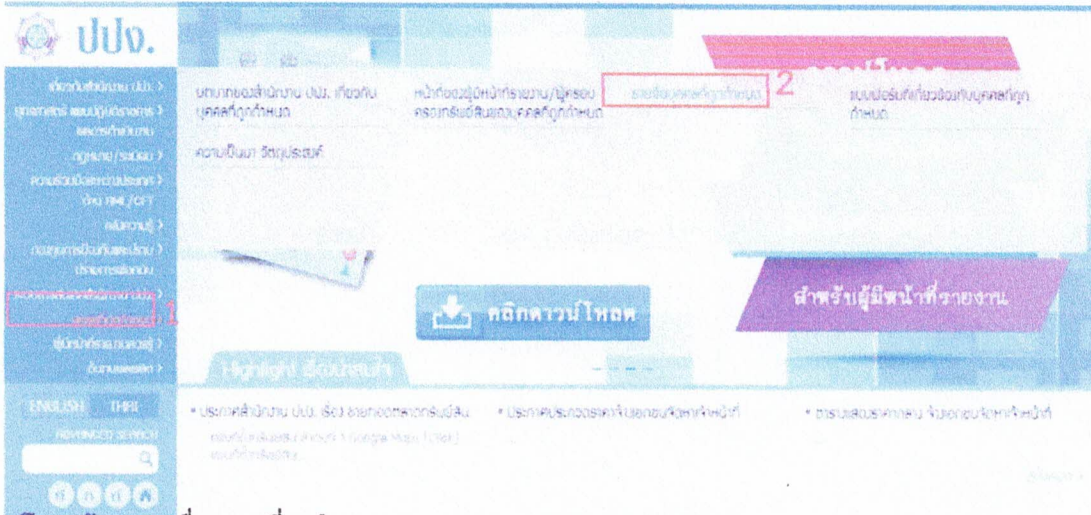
ปปง.

เกี่ยวกับสำนักงาน ปปง. >
ยุทธศาสตร์ แผนปฏิบัติราชการ และผลการดำเนินงาน >
กฎหมาย/ระเบียบ >
ความร่วมมือระหว่างประเทศ ด้าน AML/CFT >
คลังความรู้ >
กองทุนการป้องกันและปราบปรามการฟอกเงิน >
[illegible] >
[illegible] 1
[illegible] >
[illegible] >

ENGLISH THAI
ADVANCED SEARCH

บทบาทของสำนักงาน ปปง. เกี่ยวกับบุคคลที่ถูกกำหนด

ความเป็นมา วัตถุประสงค์

หน้าที่ของผู้มีหน้าที่รายงาน/ผู้ครอบครองทรัพย์สินของบุคคลที่ถูกกำหนด

รายชื่อบุคคลที่ถูกกำหนด 2

แบบฟอร์มที่เกี่ยวข้องกับบุคคลที่ถูกกำหนด

คลิกดาวน์โหลด

สำหรับผู้มีหน้าที่รายงาน

Highlight เรื่องน่าสนใจ

• ประกาศสำนักงาน ปปง. เรื่อง ขายทอดตลาดทรัพย์สิน
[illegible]

• ประกาศประกวดราคาจ้างเหมาจัดหาเจ้าหน้าที่

• ตารางแสดงราคากลาง จ้างเหมาจัดหาเจ้าหน้าที่